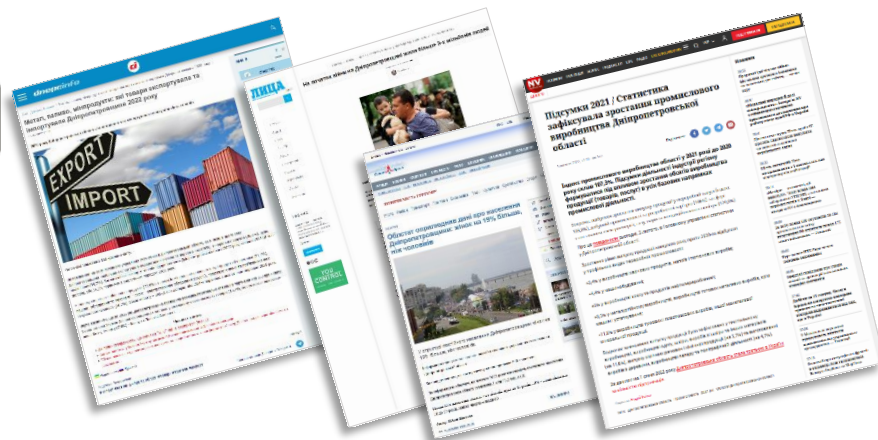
dnepr.info

Метал, залізо, мінпродукти: які товари експортувала та імпортувала Дніпропетровщина 2022 року

EXPORT
IMPORT

ЛИЦА

На початок війни на Дніпропетровщині жили більше 3-х мільйонів людей

Облстат оприлюднив дані про населення Дніпропетровщини: жінок на 15% більше, ніж чоловіків

YOU CONTROL

NV

Підсумки 2021 / Статистика зафіксувала зростання промислового виробництва Дніпропетровської області